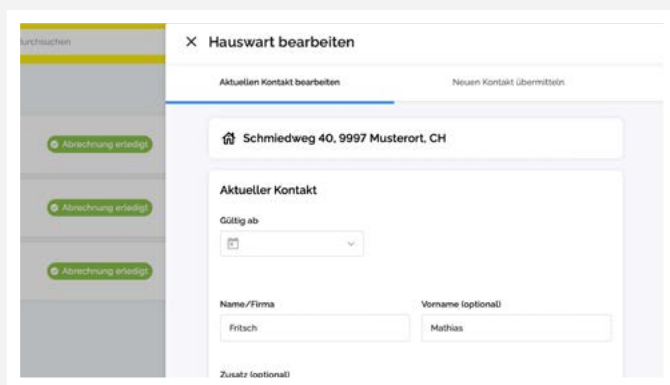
urchsuchen

Abrechnung erledigt

Abrechnung erledigt

Abrechnung erledigt

× Hauswart bearbeiten

Aktuellen Kontakt bearbeiten

Neuen Kontakt übermitteln

Schmiedweg 40, 9997 Musterort, CH

Aktueller Kontakt

Gültig ab

Name/Firma

Fritsch

Vorname (optional)

Mathias

Zusatz (optional)